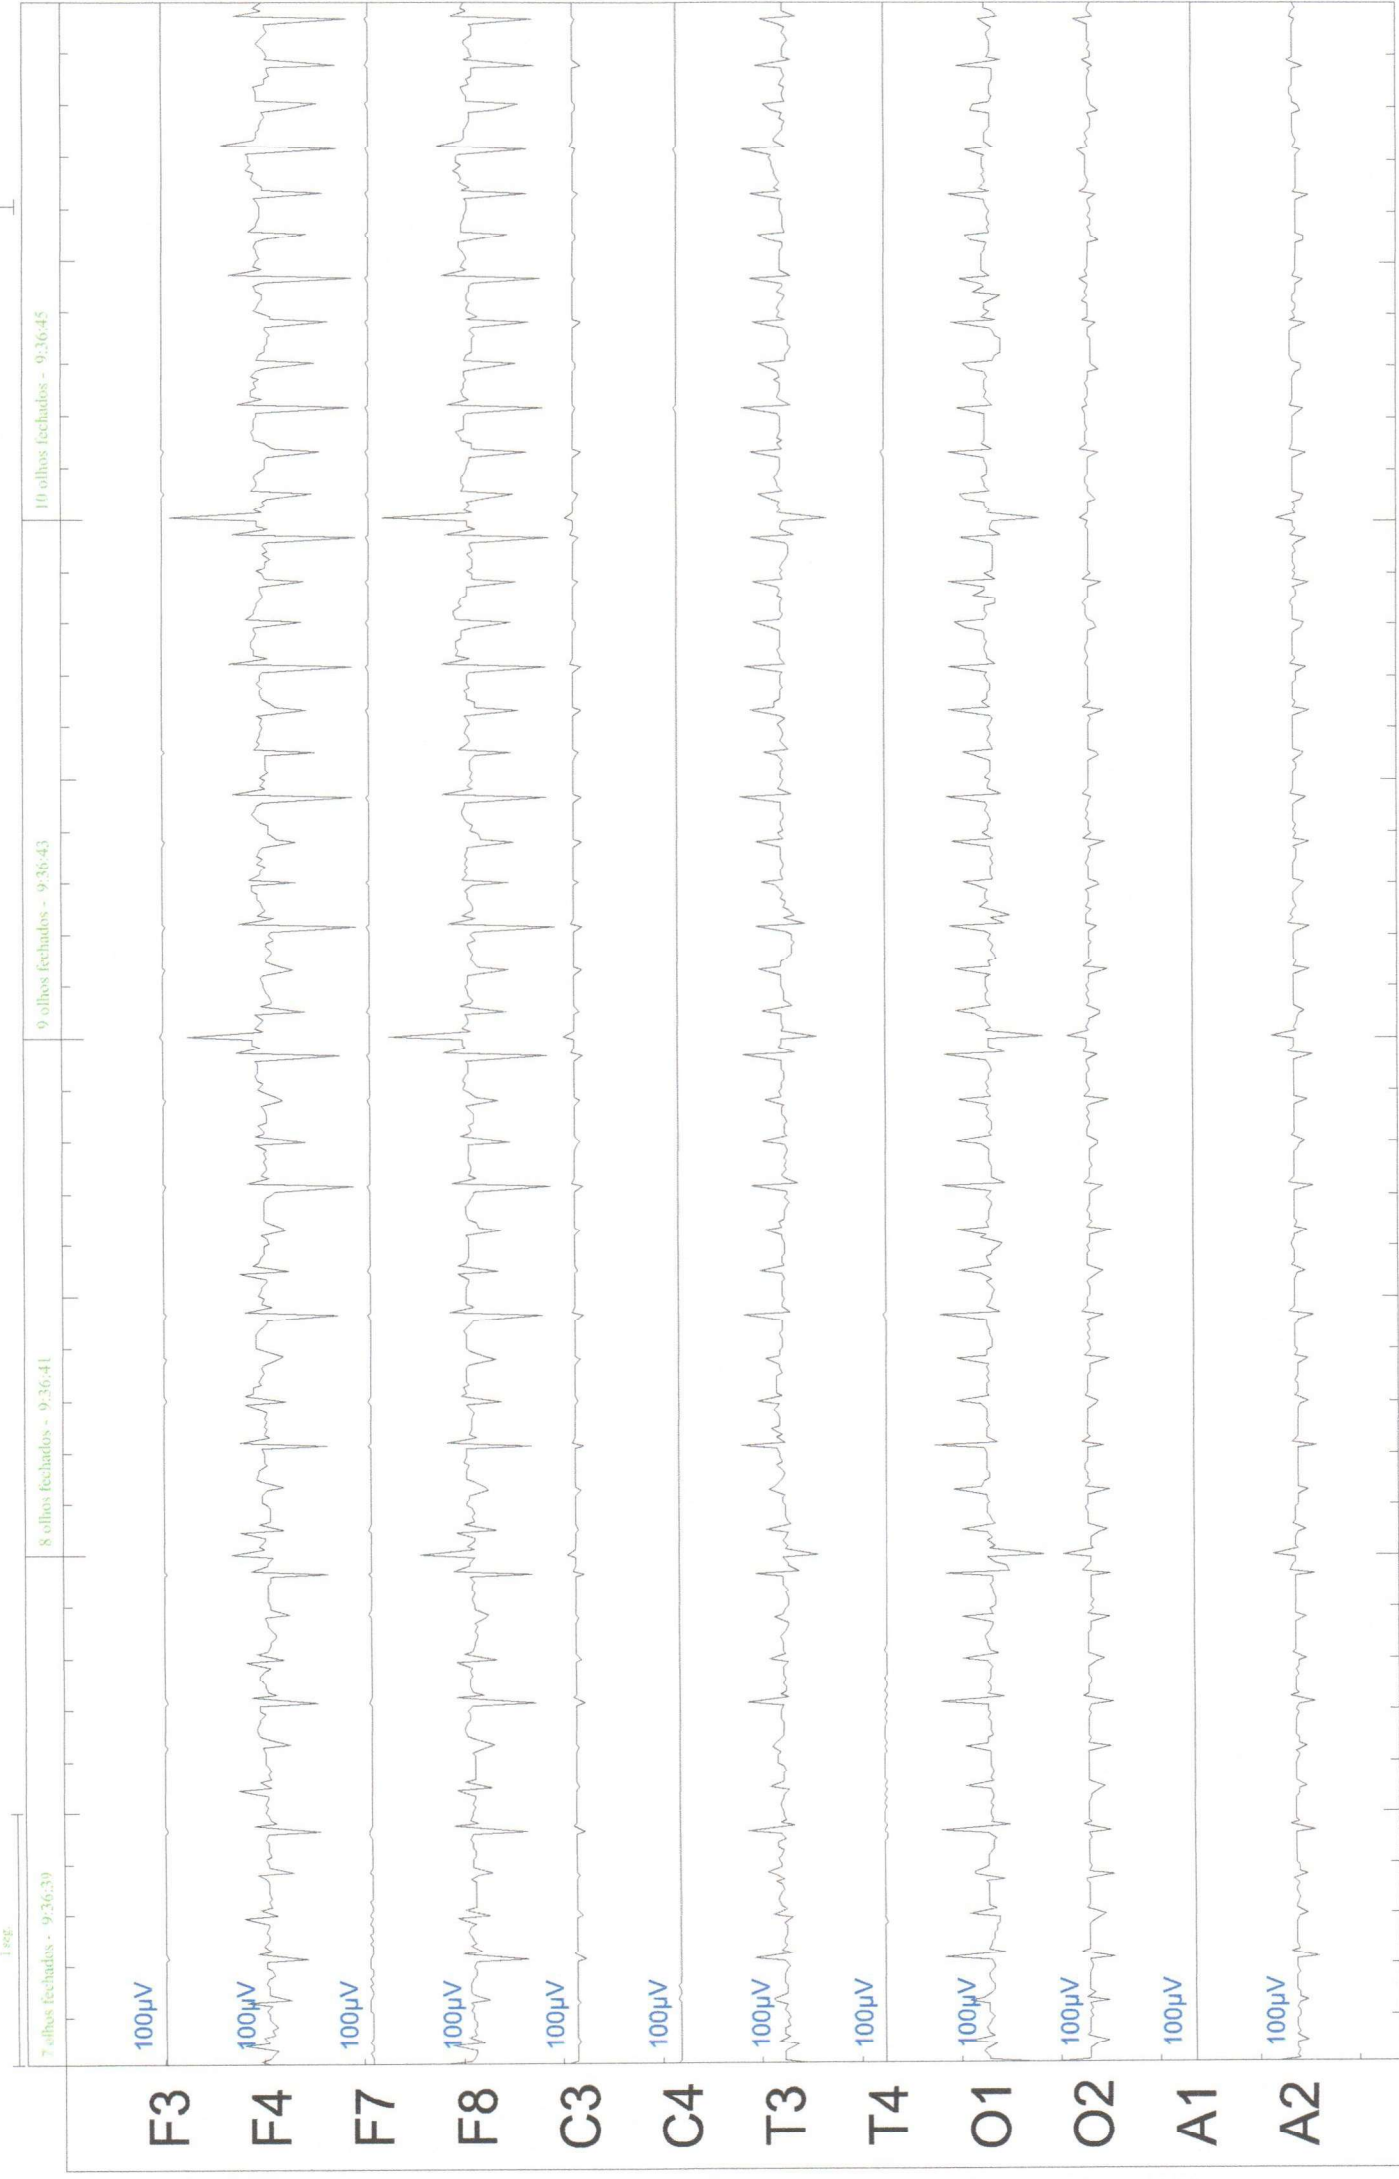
1 seg.

7 olhos fechados - 9:36:39

8 olhos fechados - 9:36:41

9 olhos fechados - 9:36:43

10 olhos fechados - 9:36:45

100µV
100µV
100µV
100µV
100µV
100µV
100µV
100µV
100µV
100µV
100µV
100µV

F3
F4
F7
F8
C3
C4
T3
T4
O1
O2
A1
A2